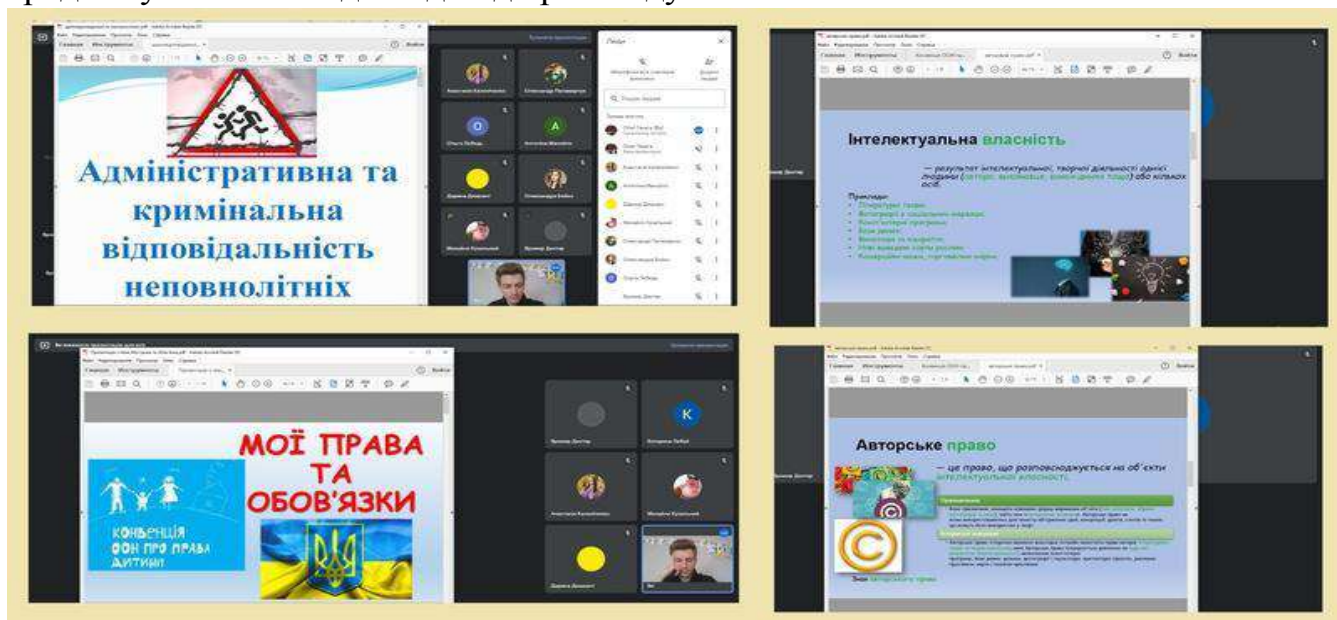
Адміністративна та кримінальна відповідальність неповнолітніх

Люди

Інтелектуальна власність

— результат інтелектуальної, творчої діяльності однієї людини (автора, винахідника, виконавця тощо) або кількох осіб.

Приклади:

МОЇ ПРАВА ТА ОБОВ'ЯЗКИ

КОНВЕНЦІЯ ООН ПРО ПРАВА ДИТИНИ

Авторське право

— це право, що розповсюджується на об'єкти інтелектуальної власності.